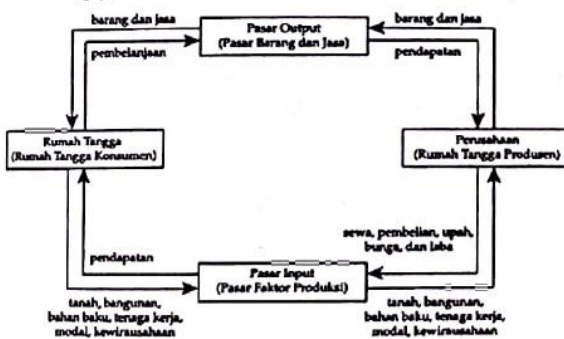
barang dan jasa

Pasar Output
(Pasar Barang dan Jasa)

barang dan jasa

pembelanjaan

pendapatan

Rumah Tangga
(Rumah Tangga Konsumen)

Perusahaan
(Rumah Tangga Produsen)

sewa, pembelian, upah, bunga, dan laba

pendapatan

Pasar Input
(Pasar Faktor Produksi)

tanah, bangunan, bahan baku, tenaga kerja, modal, kewirausahaan

tanah, bangunan, bahan baku, tenaga kerja, modal, kewirausahaan